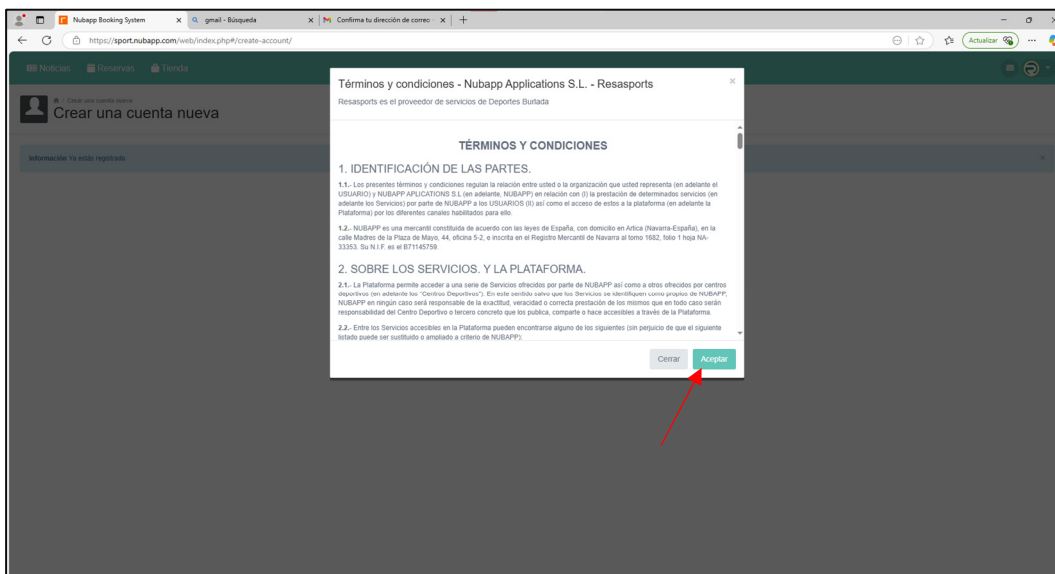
Nubapp Booking System
gmail - Búsqueda
Confirma tu dirección de correo
https://sport.nubapp.com/web/index.php#/create-account/
Actualizar

Noticias Reservas Tienda

Crear una cuenta nueva
Crear una cuenta nueva

Información Ya estás registrado

Términos y condiciones - Nubapp Applications S.L. - Resasports
Resasports es el proveedor de servicios de Deportes Burlada

TÉRMINOS Y CONDICIONES

1. IDENTIFICACIÓN DE LAS PARTES.

1.1.- Los presentes términos y condiciones regulan la relación entre usted o la organización que usted representa (en adelante el USUARIO) y NUBAPP APLICATIONS S.L (en adelante, NUBAPP) en relación con (I) la prestación de determinados servicios (en adelante los Servicios) por parte de NUBAPP a los USUARIOS (II) así como el acceso de estos a la plataforma (en adelante la Plataforma) por los diferentes canales habilitados para ello.

1.2.- NUBAPP es una mercantil constituida de acuerdo con las leyes de España, con domicilio en Artica (Navarra-España), en la calle Madres de la Plaza de Mayo, 44, oficina 5-2, e inscrita en el Registro Mercantil de Navarra al tomo 1682, folio 1 hoja NA-33353. Su N.I.F. es el B71145759.

2. SOBRE LOS SERVICIOS. Y LA PLATAFORMA.

2.1.- La Plataforma permite acceder a una serie de Servicios ofrecidos por parte de NUBAPP así como a otros ofrecidos por centros deportivos (en adelante los "Centros Deportivos"). En este sentido salvo que los Servicios se identifiquen como propios de NUBAPP, NUBAPP en ningún caso será responsable de la exactitud, veracidad o correcta prestación de los mismos que en todo caso serán responsabilidad del Centro Deportivo o tercero concreto que los publica, comparte o hace accesibles a través de la Plataforma.

2.2.- Entre los Servicios accesibles en la Plataforma pueden encontrarse alguno de los siguientes (sin perjuicio de que el siguiente listado puede ser sustituido o ampliado a criterio de NUBAPP):

Cerrar Aceptar